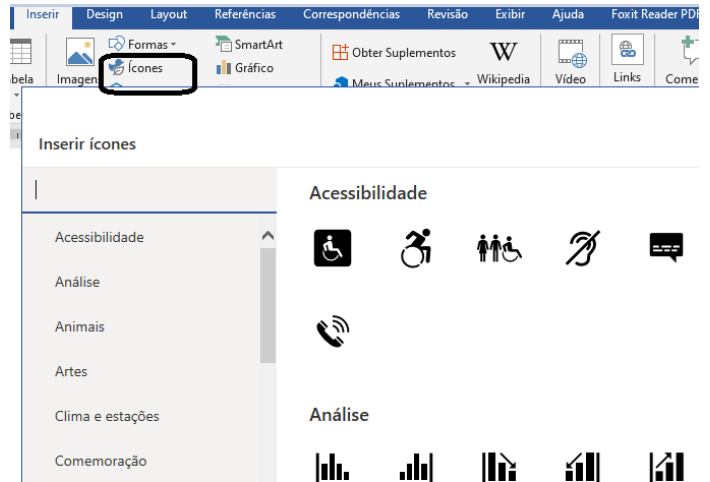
Inserir Design Layout Referências Correspondências Revisão Exibir Ajuda Foxit Reader PDF

abela Imagen Formas Ícones SmartArt Gráfico Obter Suplementos Meus Suplementos Wikipedia Vídeo Links Come

Inserir ícones

Acessibilidade

Análise

Animais

Artes

Clima e estações

Comemoração

Acessibilidade

Análise